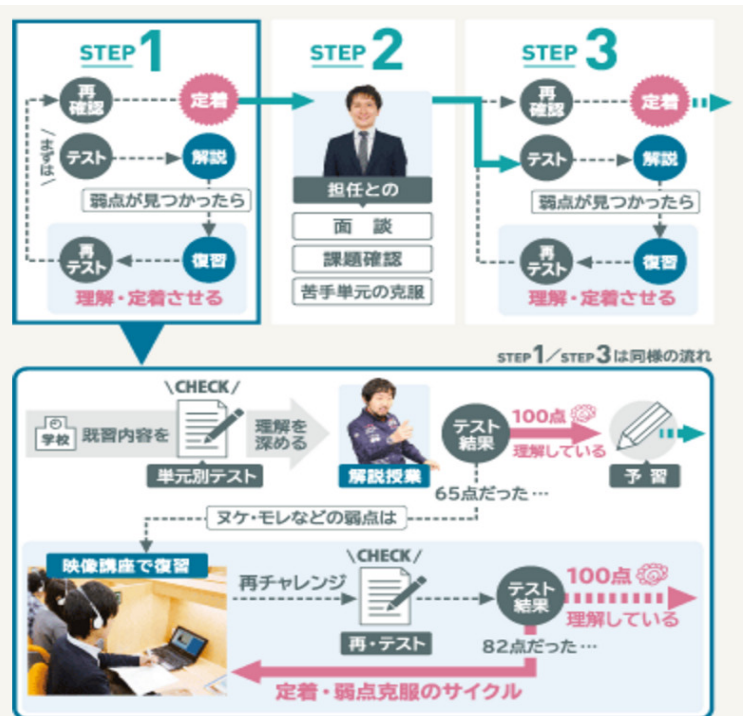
STEP 1

再確認
定着
\まずは/
テスト
解説
弱点が見つかったら
再テスト
復習
理解・定着させる

STEP 2

担任との
面　談
課題確認
苦手単元の克服

STEP 3

再確認
定着
テスト
解説
弱点が見つかったら
再テスト
復習
理解・定着させる

STEP 1／STEP 3は同様の流れ

\CHECK/
学校 既習内容を
単元別テスト
理解を深める
解説授業
テスト結果
100点
理解している
予習
65点だった…
ヌケ・モレなどの弱点は
映像講座で復習
再チャレンジ
\CHECK/
再・テスト
テスト結果
100点
理解している
82点だった…
定着・弱点克服のサイクル